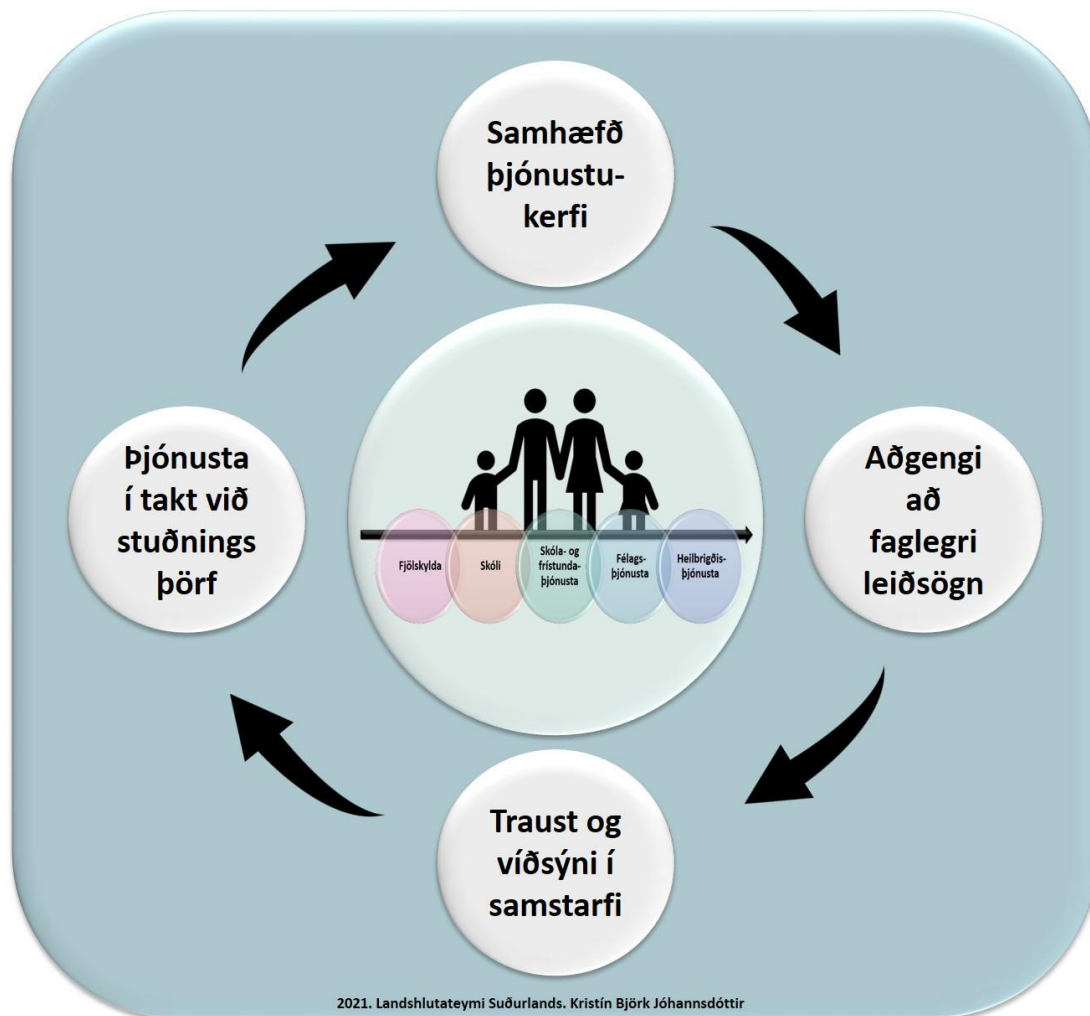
Samhæfð þjónustukerfi

Aðgengi að faglegri leiðsögn

Traust og víðsýni í samstarfi

Þjónusta í takt við stuðnings þörf

Fjölskylda

Skóli

Skóla- og frístundaþjónusta

Félagsþjónusta

Heilbrigðisþjónusta

2021. Landshlutateymi Suðurlands. Kristín Björk Jóhannsdóttir